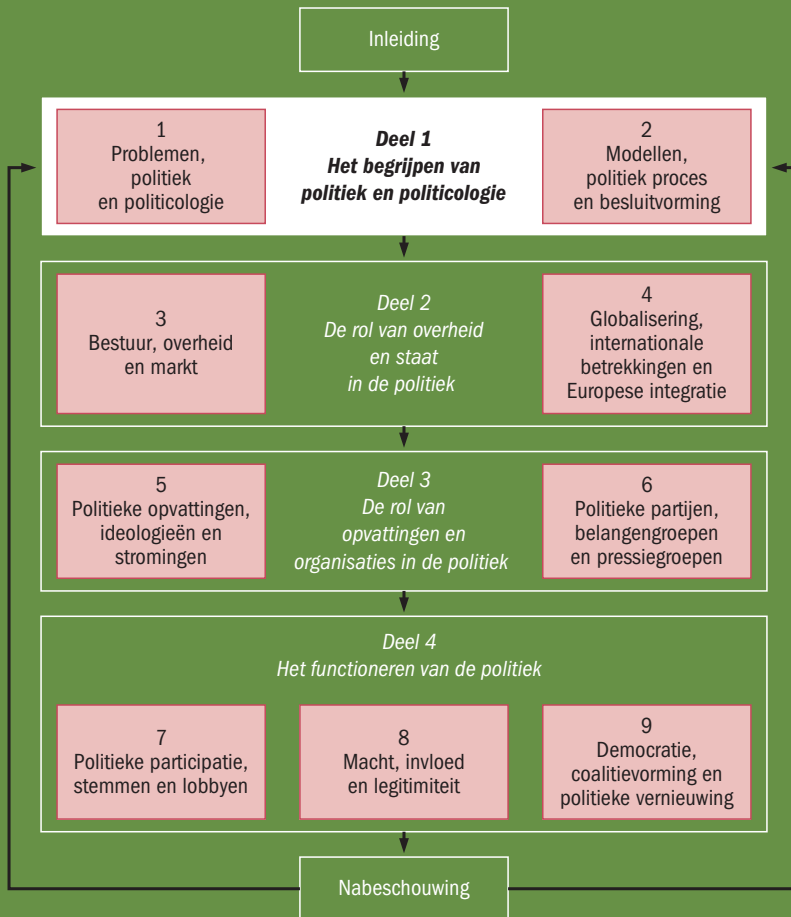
Inleiding

1
Problemen, politiek en politicologie

Deel 1
Het begrijpen van politiek en politicologie

2
Modellen, politiek proces en besluitvorming

3
Bestuur, overheid en markt

Deel 2
De rol van overheid en staat in de politiek

4
Globalisering, internationale betrekkingen en Europese integratie

5
Politieke opvattingen, ideologieën en stromingen

Deel 3
De rol van opvattingen en organisaties in de politiek

6
Politieke partijen, belangengroepen en pressiegroepen

Deel 4
Het functioneren van de politiek

7
Politieke participatie, stemmen en lobbyen

8
Macht, invloed en legitimiteit

9
Democratie, coalitievorming en politieke vernieuwing

Nabeschouwing